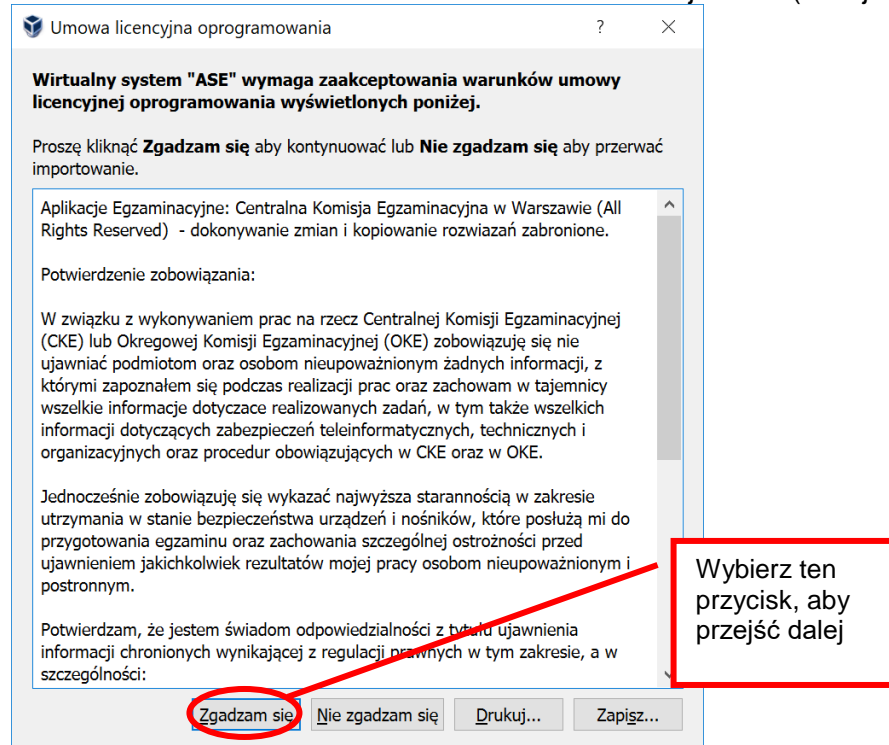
Umowa licencyjna oprogramowania ? ✕

Wirtualny system "ASE" wymaga zaakceptowania warunków umowy licencyjnej oprogramowania wyświetlonych poniżej.

Proszę kliknąć **Zgadzam się** aby kontynuować lub **Nie zgadzam się** aby przerwać importowanie.

Aplikacje Egzaminacyjne: Centralna Komisja Egzaminacyjna w Warszawie (All Rights Reserved) - dokonywanie zmian i kopiowanie rozwiazań zabronione.

Potwierdzenie zobowiązania:

W związku z wykonywaniem prac na rzecz Centralnej Komisji Egzaminacyjnej (CKE) lub Okregowej Komisji Egzaminacyjnej (OKE) zobowiązuję się nie ujawniać podmiotom oraz osobom nieupoważnionym żadnych informacji, z którymi zapoznałem się podczas realizacji prac oraz zachowam w tajemnicy wszelkie informacje dotyczace realizowanych zadań, w tym także wszelkich informacji dotyczących zabezpieczeń teleinformatycznych, technicznych i organizacyjnych oraz procedur obowiązujących w CKE oraz w OKE.

Jednocześnie zobowiązuję się wykazać najwyższa starannością w zakresie utrzymania w stanie bezpieczeństwa urządzeń i nośników, które posłużą mi do przygotowania egzaminu oraz zachowania szczególnej ostrożności przed ujawnieniem jakichkolwiek rezultatów mojej pracy osobom nieupoważnionym i postronnym.

Potwierdzam, że jestem świadom odpowiedzialności z tytułu ujawnienia informacji chronionych wynikającej z regulacji prawnych w tym zakresie, a w szczególności:

Wybierz ten przycisk, aby przejść dalej

Zgadzam się | Nie zgadzam się | Drukuj... | Zapisz...